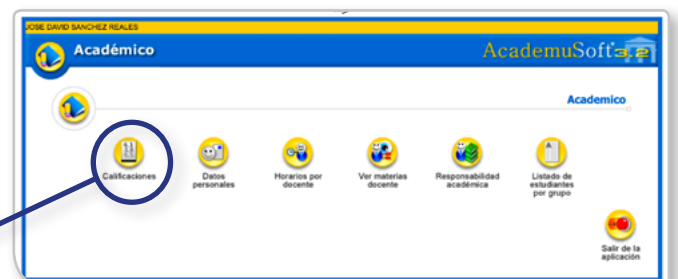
JOSE DAVID SANCHEZ REALES

Académico

AcademuSoft 3.2

Academico

Calificaciones

Datos personales

Horarios por docente

Ver materias docente

Responsabilidad académica

Listado de estudiantes por grupo

Salir de la aplicación